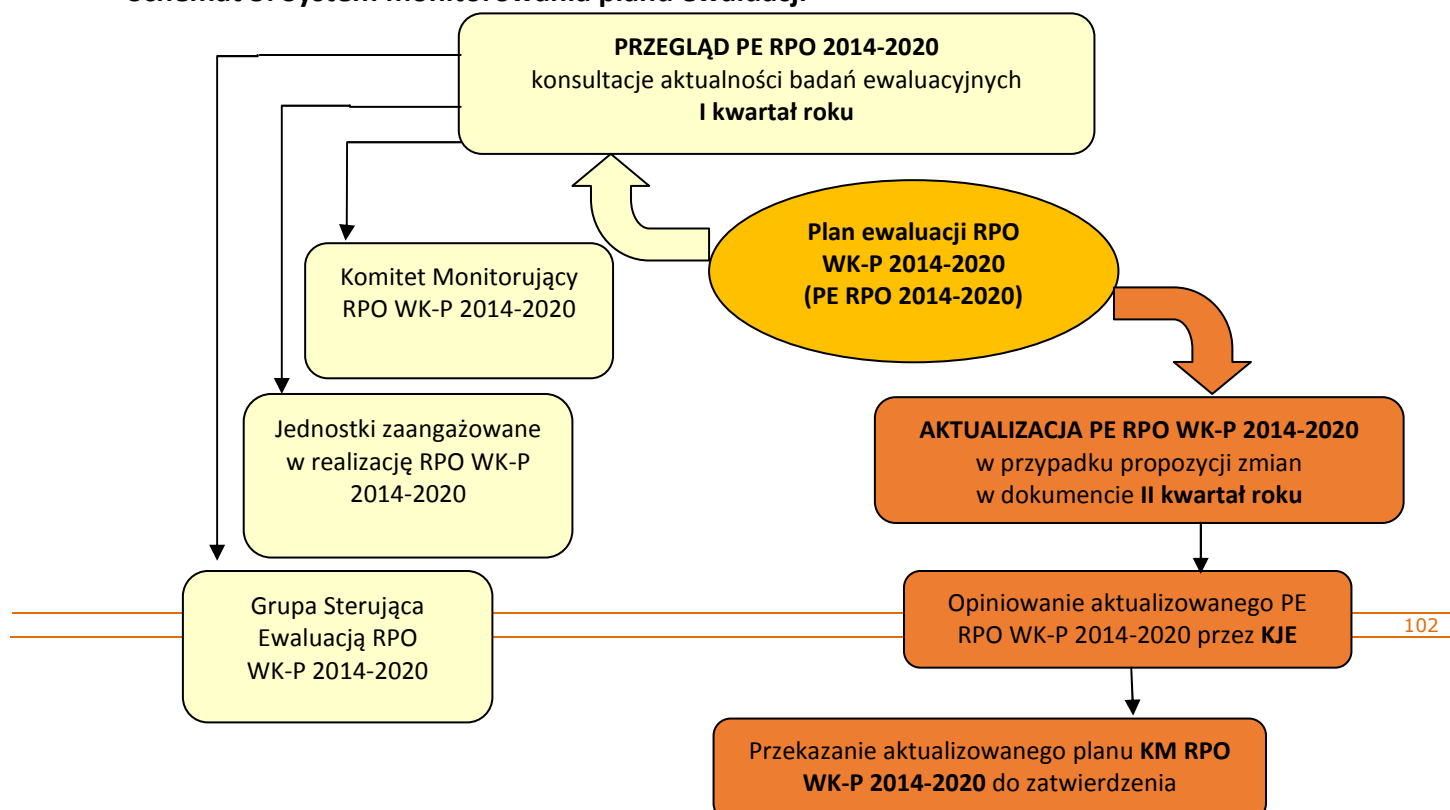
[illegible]

**PRZEGLĄD PE RPO 2014-2020**
konsultacje aktualności badań ewaluacyjnych
**I kwartał roku**

**Plan ewaluacji RPO WK-P 2014-2020 (PE RPO 2014-2020)**

Komitet Monitorujący RPO WK-P 2014-2020

Jednostki zaangażowane w realizację RPO WK-P 2014-2020

Grupa Sterująca Ewaluacją RPO WK-P 2014-2020

**AKTUALIZACJA PE RPO WK-P 2014-2020**
w przypadku propozycji zmian w dokumencie **II kwartał roku**

Opiniowanie aktualizowanego PE RPO WK-P 2014-2020 przez **KJE**

Przekazanie aktualizowanego planu **KM RPO WK-P 2014-2020** do zatwierdzenia

102